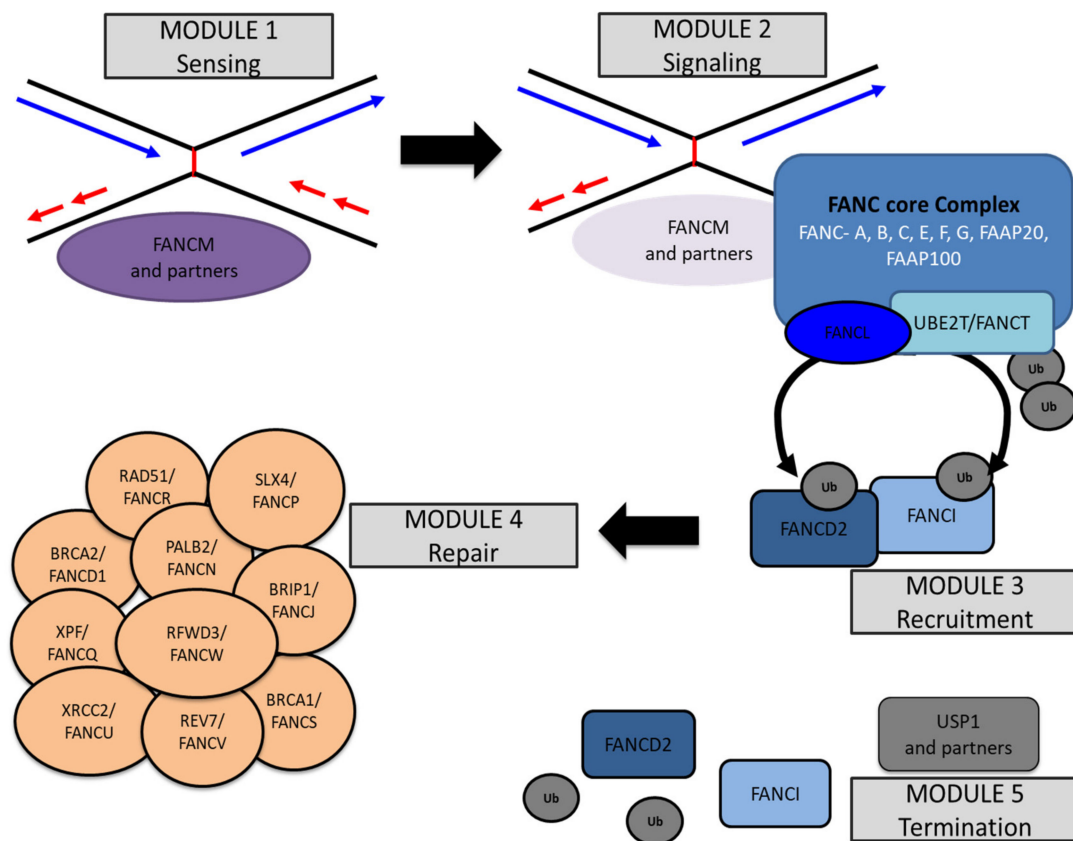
MODULE 1
Sensing

FANCM
and partners

MODULE 2
Signaling

FANCM
and partners

FANC core Complex
FANC- A, B, C, E, F, G, FAAP20, FAAP100

FANCL

UBE2T/FANCT

Ub

Ub

Ub

Ub

FANCD2

FANCI

MODULE 3
Recruitment

MODULE 4
Repair

RAD51/
FANCR

SLX4/
FANCP

BRCA2/
FANCD1

PALB2/
FANCN

BRIP1/
FANCJ

XPF/
FANCQ

RFWD3/
FANCW

XRCC2/
FANCU

REV7/
FANCV

BRCA1/
FANCS

FANCD2

USP1
and partners

Ub

Ub

FANCI

MODULE 5
Termination